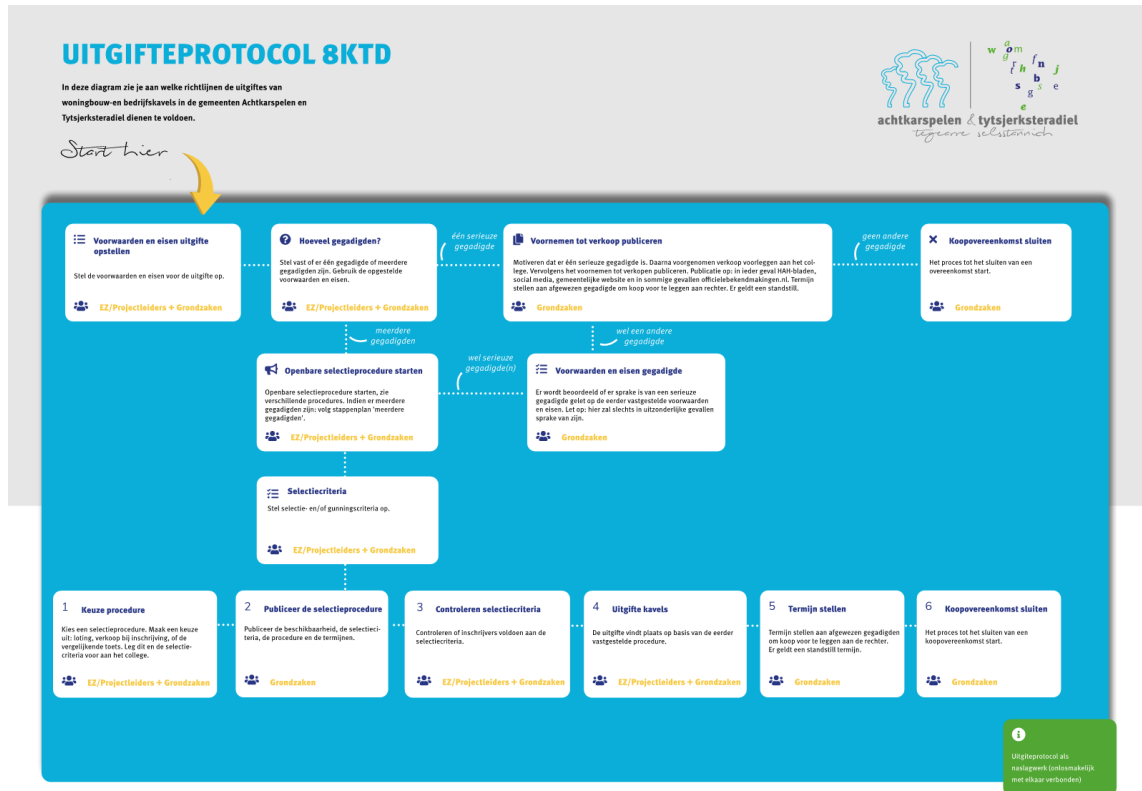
UITGIFTEPROTOCOL 8KTD

In deze diagram zie je aan welke richtlijnen de uitgiftes van woningbouw-en bedrijfskavels in de gemeenten Achtkarspelen en Tytsjerksteradiel dienen te voldoen.

Start hier

achtkarspelen & tytsjerksteradiel
tegearre selsstannich

Voorwaarden en eisen uitgifte opstellen

Stel de voorwaarden en eisen voor de uitgifte op.

EZ/Projectleiders + Grondzaken

Hoeveel gegadigden?

Stel vast of er één gegadigde of meerdere gegadigden zijn. Gebruik de opgestelde voorwaarden en eisen.

EZ/Projectleiders + Grondzaken

één serieuze gegadigde

Voornemen tot verkoop publiceren

Motiveren dat er één serieuze gegadigde is. Daarna voorgenomen verkoop voorleggen aan het college. Vervolgens het voornemen tot verkopen publiceren. Publicatie op: in ieder geval HAH-bladen, social media, gemeentelijke website en in sommige gevallen officielebekendmakingen.nl. Termijn stellen aan afgewezen gegadigde om koop voor te leggen aan rechter. Er geldt een standstill.

Grondzaken

geen andere gegadigde

Koopovereenkomst sluiten

Het proces tot het sluiten van een overeenkomst start.

Grondzaken

meerdere gegadigden

wel een andere gegadigde

Openbare selectieprocedure starten

Openbare selectieprocedure starten, zie verschillende procedures. Indien er meerdere gegadigden zijn: volg stappenplan 'meerdere gegadigden'.

EZ/Projectleiders + Grondzaken

wel serieuze gegadigde(n)

Voorwaarden en eisen gegadigde

Er wordt beoordeeld of er sprake is van een serieuze gegadigde gelet op de eerder vastgestelde voorwaarden en eisen. Let op: hier zal slechts in uitzonderlijke gevallen sprake van zijn.

Grondzaken

Selectiecriteria

Stel selectie- en/of gunningscriteria op.

EZ/Projectleiders + Grondzaken

1 Keuze procedure

Kies een selectieprocedure. Maak een keuze uit: loting, verkoop bij inschrijving, of de vergelijkende toets. Leg dit en de selectiecriteria voor aan het college.

EZ/Projectleiders + Grondzaken

2 Publiceer de selectieprocedure

Publiceer de beschikbaarheid, de selectiecriteria, de procedure en de termijnen.

Grondzaken

3 Controleren selectiecriteria

Controleren of inschrijvers voldoen aan de selectiecriteria.

EZ/Projectleiders + Grondzaken

4 Uitgifte kavels

De uitgifte vindt plaats op basis van de eerder vastgestelde procedure.

EZ/Projectleiders + Grondzaken

5 Termijn stellen

Termijn stellen aan afgewezen gegadigden om koop voor te leggen aan de rechter. Er geldt een standstill termijn.

Grondzaken

6 Koopovereenkomst sluiten

Het proces tot het sluiten van een koopovereenkomst start.

Grondzaken

Uitgifteprotocol als naslagwerk (onlosmakelijk met elkaar verbonden)